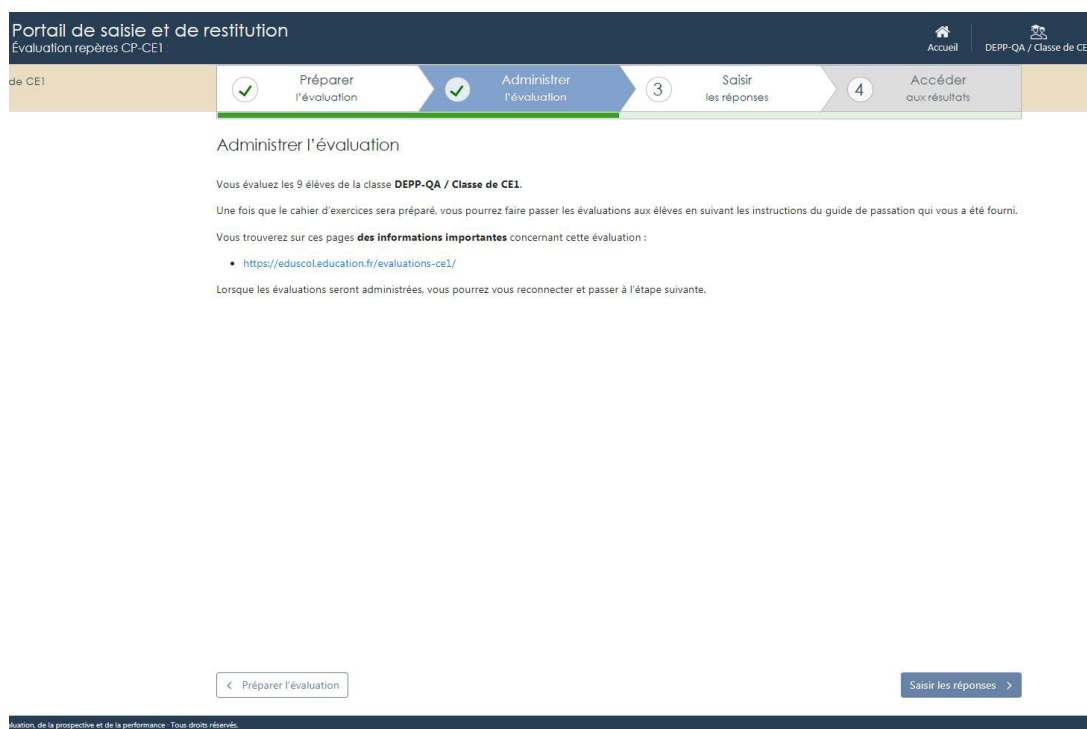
Portail de saisie et de restitution
Évaluation repères CP-CE1

Accueil
DEPP-QA / Classe de CE

de CE1

Préparer
l'évaluation

Administrer
l'évaluation

3
Saisir
les réponses

4
Accéder
aux résultats

Administrer l'évaluation

Vous évaluez les 9 élèves de la classe **DEPP-QA / Classe de CE1**.

Une fois que le cahier d'exercices sera préparé, vous pourrez faire passer les évaluations aux élèves en suivant les instructions du guide de passation qui vous a été fourni.

Vous trouverez sur ces pages **des informations importantes** concernant cette évaluation :

- https://eduscol.education.fr/evaluations-ce1/

Lorsque les évaluations seront administrées, vous pourrez vous reconnecter et passer à l'étape suivante.

< Préparer l'évaluation

Saisir les réponses >

luation, de la prospective et de la performance · Tous droits réservés.